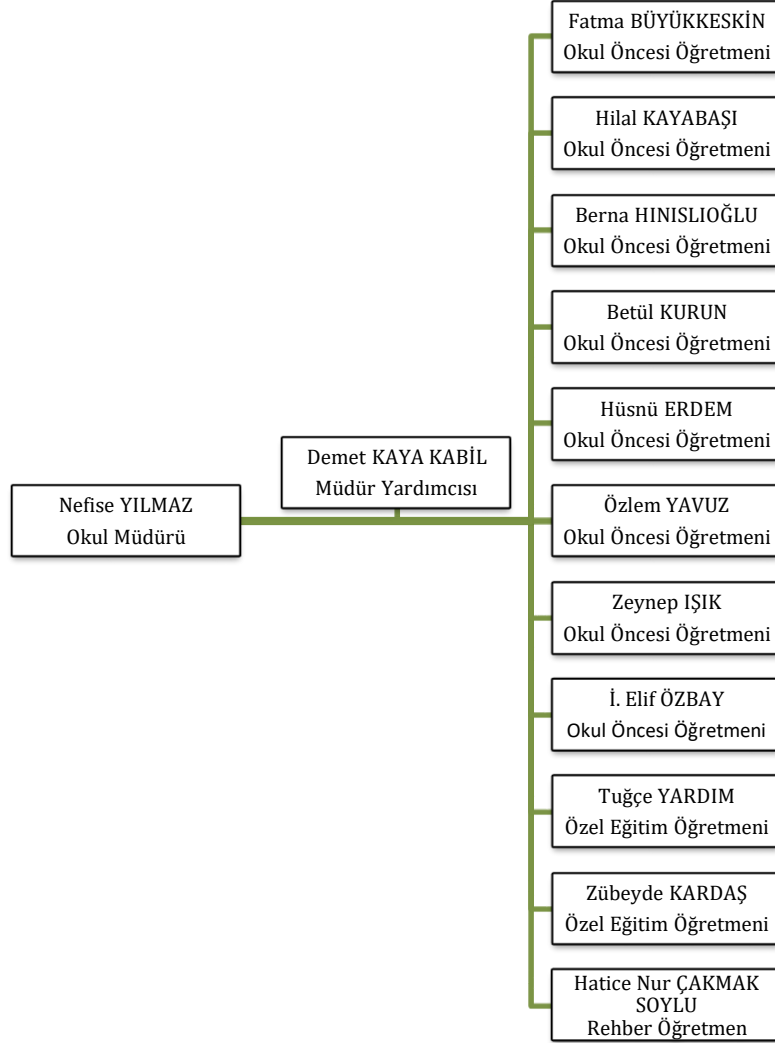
Nefise YILMAZ
Okul Müdürü

Demet KAYA KABİL
Müdür Yardımcısı

Fatma BÜYÜKKESKİN
Okul Öncesi Öğretmeni

Hilal KAYABAŞI
Okul Öncesi Öğretmeni

Berna HINISLIOĞLU
Okul Öncesi Öğretmeni

Betül KURUN
Okul Öncesi Öğretmeni

Hüsnü ERDEM
Okul Öncesi Öğretmeni

Özlem YAVUZ
Okul Öncesi Öğretmeni

Zeynep IŞIK
Okul Öncesi Öğretmeni

İ. Elif ÖZBAY
Okul Öncesi Öğretmeni

Tuğçe YARDIM
Özel Eğitim Öğretmeni

Zübeyde KARDAŞ
Özel Eğitim Öğretmeni

Hatice Nur ÇAKMAK SOYLU
Rehber Öğretmen